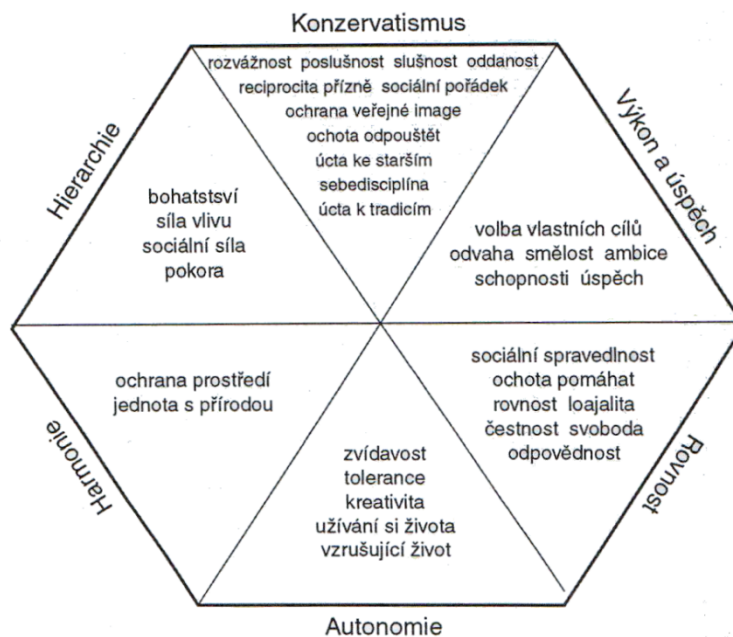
Konzervatismus

rozvážnost poslušnost slušnost oddanost
reciprocita přízně sociální pořádek
ochrana veřejné image
ochota odpouštět
úcta ke starším
sebedisciplína
úcta k tradicím

Hierarchie

bohatstsví
síla vlivu
sociální síla
pokora

Výkon a úspěch

volba vlastních cílů
odvaha smělost ambice
schopnosti úspěch

Harmonie

ochrana prostředí
jednota s přírodou

Rovnost

sociální spravedlnost
ochota pomáhat
rovnost loajalita
čestnost svoboda
odpovědnost

zvídavost
tolerance
kreativita
užívání si života
vzrušující život

Autonomie